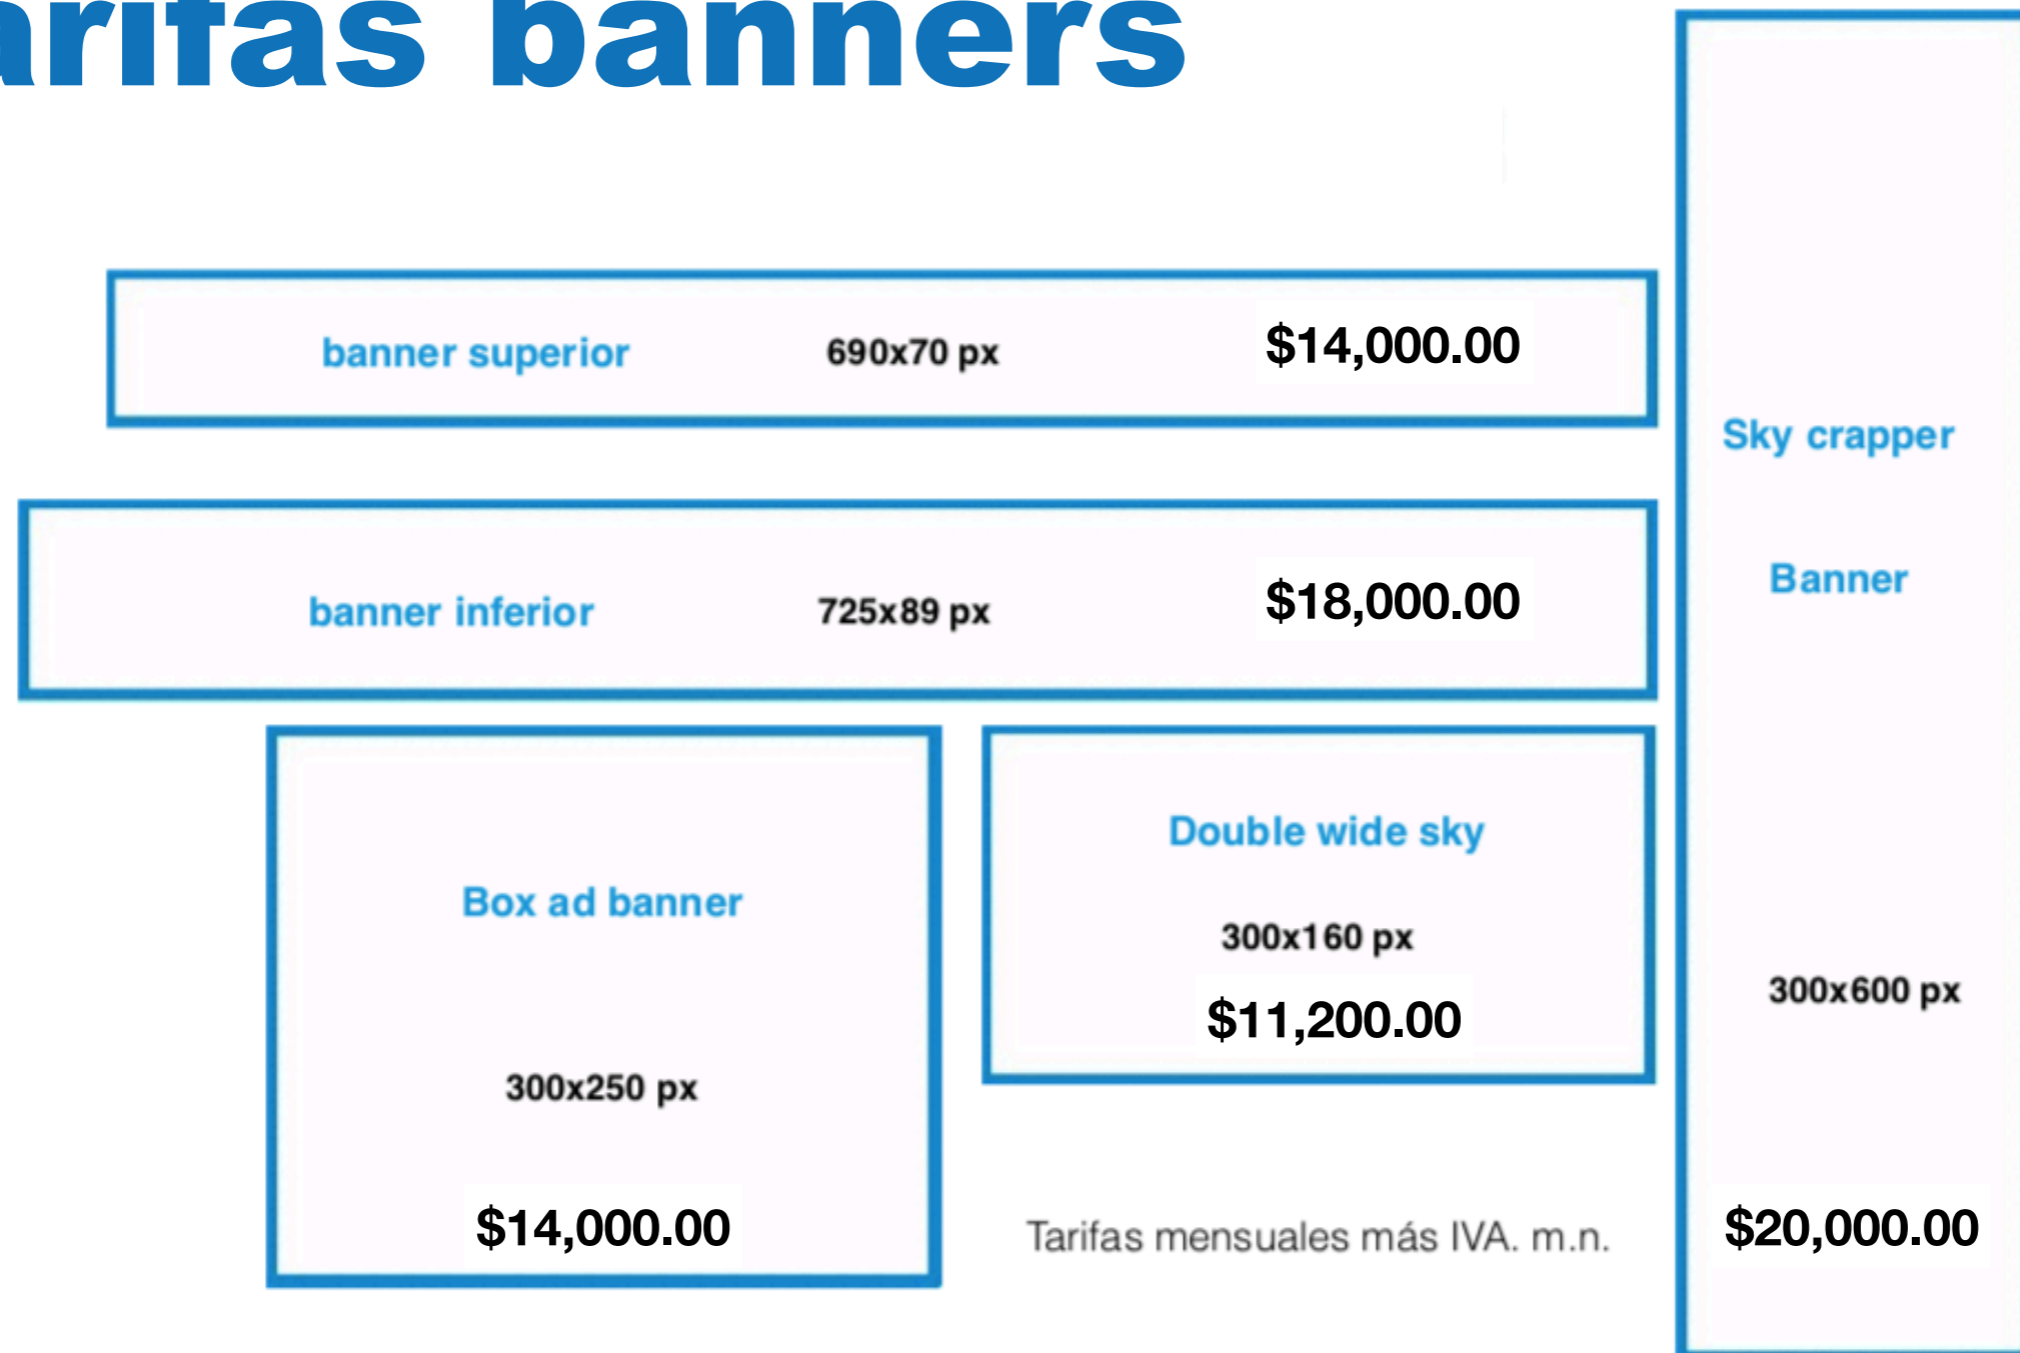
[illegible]arifas banners

banner superior 690x70 px $14,000.00

banner inferior 725x89 px $18,000.00

Box ad banner

300x250 px

$14,000.00

Double wide sky

300x160 px

$11,200.00

Tarifas mensuales más IVA. m.n.

Sky crapper

Banner

300x600 px

$20,000.00